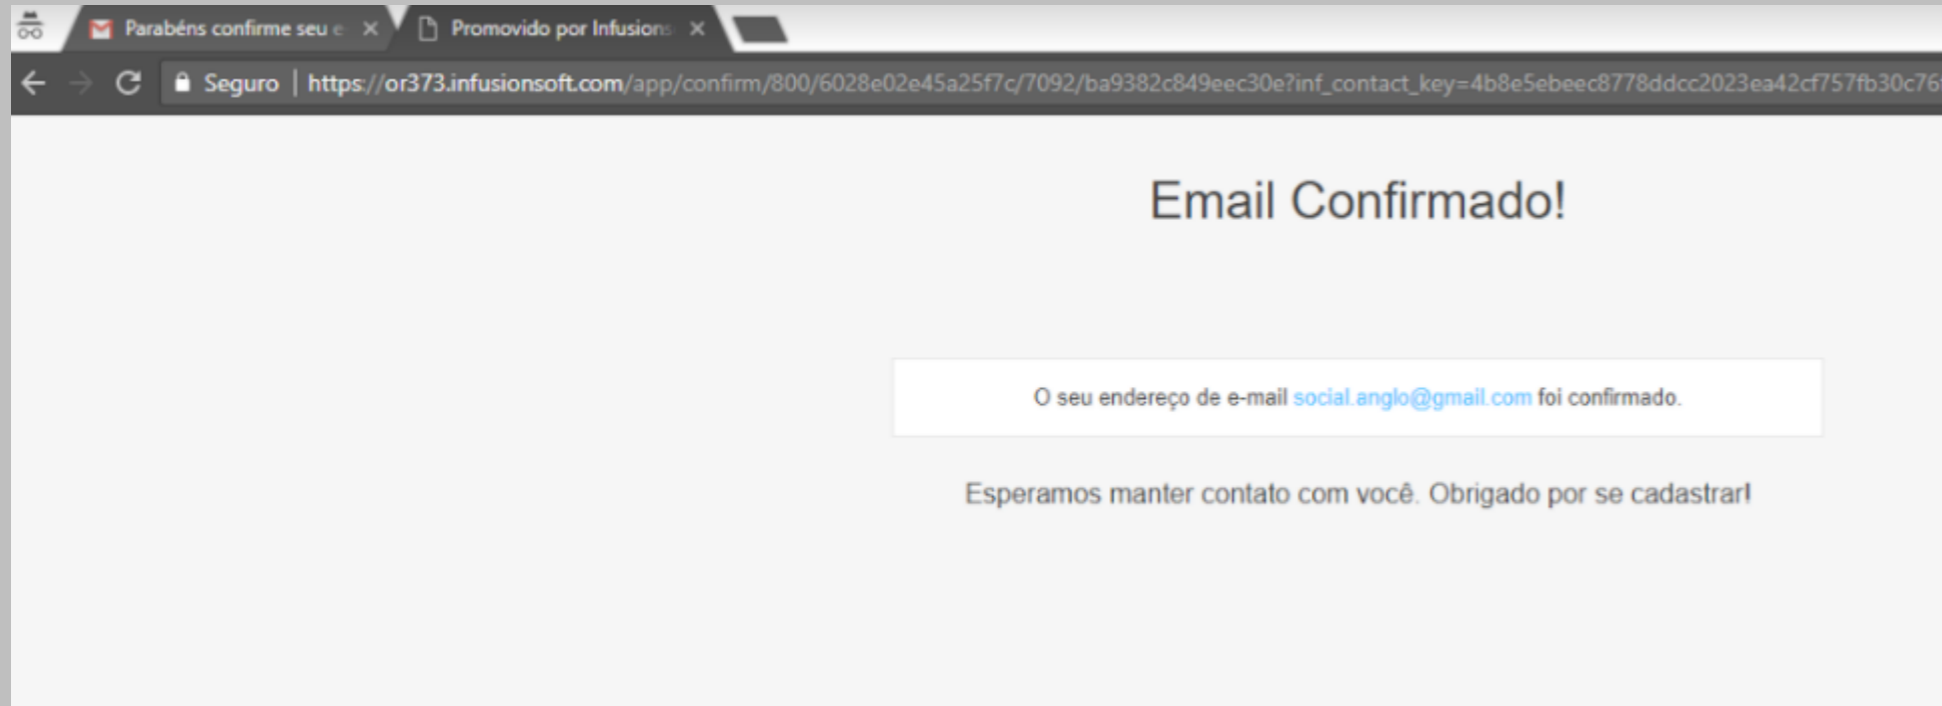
Parabéns confirme seu e ×
Promovido por Infusions ×

Seguro | https://or373.infusionsoft.com/app/confirm/800/6028e02e45a25f7c/7092/ba9382c849eec30e?inf_contact_key=4b8e5ebeec8778ddcc2023ea42cf757fb30c76

Email Confirmado!

O seu endereço de e-mail social.anglo@gmail.com foi confirmado.

Esperamos manter contato com você. Obrigado por se cadastrar!